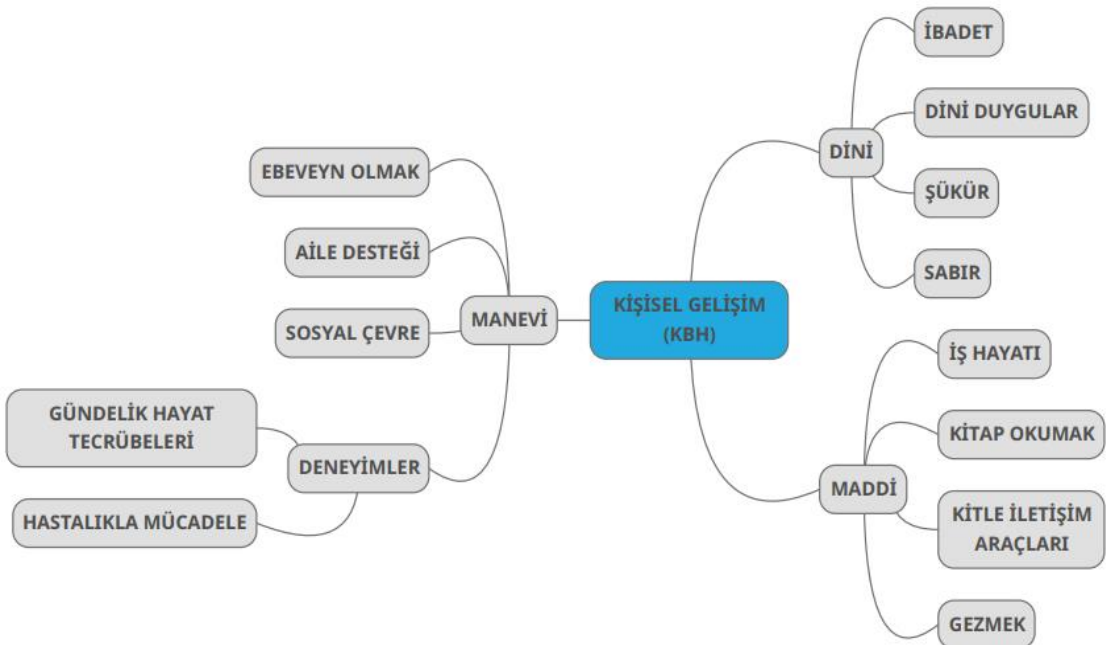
KİŞİSEL GELİŞİM (KBH)

MANEVİ

EBEVEYN OLMAK

AİLE DESTEĞİ

SOSYAL ÇEVRE

DENEYİMLER

GÜNDELİK HAYAT TECRÜBELERİ

HASTALIKLA MÜCADELE

DİNİ

İBADET

DİNİ DUYGULAR

ŞÜKÜR

SABIR

MADDİ

İŞ HAYATI

KİTAP OKUMAK

KİTLE İLETİŞİM ARAÇLARI

GEZMEK